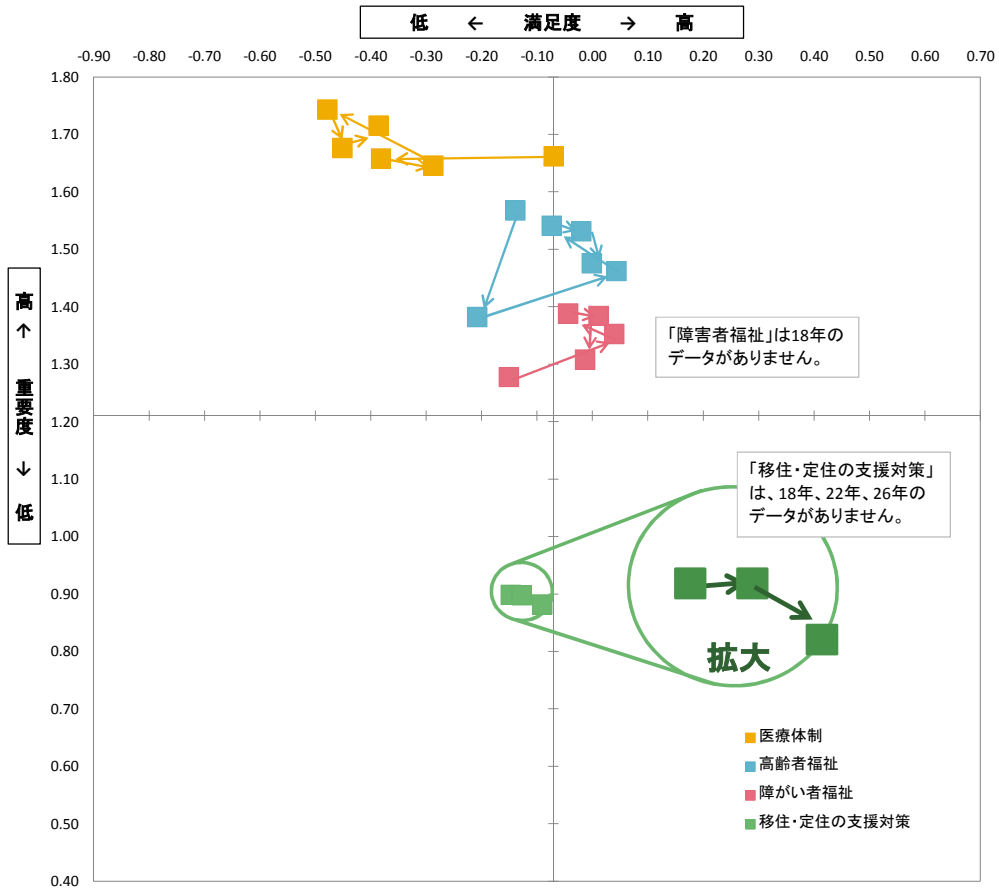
低 ← 満足度 → 高

-0.90 -0.80 -0.70 -0.60 -0.50 -0.40 -0.30 -0.20 -0.10 0.00 0.10 0.20 0.30 0.40 0.50 0.60 0.70

高 ↑ 重要度 ↓ 低

1.80
1.70
1.60
1.50
1.40
1.30
1.20
1.10
1.00
0.90
0.80
0.70
0.60
0.50
0.40

「障害者福祉」は18年のデータがありません。

「移住・定住の支援対策」は、18年、22年、26年のデータがありません。

拡大

医療体制
高齢者福祉
障がい者福祉
移住・定住の支援対策